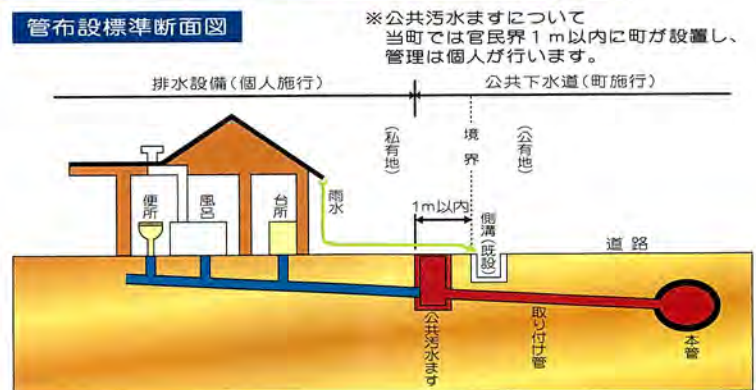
管布設標準断面図

※公共汚水ますについて
当町では官民界１ｍ以内に町が設置し、
管理は個人が行います。

排水設備（個人施行）

公共下水道（町施行）

（私有地）

境界

（公有地）

便所

風呂

台所

雨水

1m以内

側溝（既設）

道路

公共汚水ます

取り付け管

本管